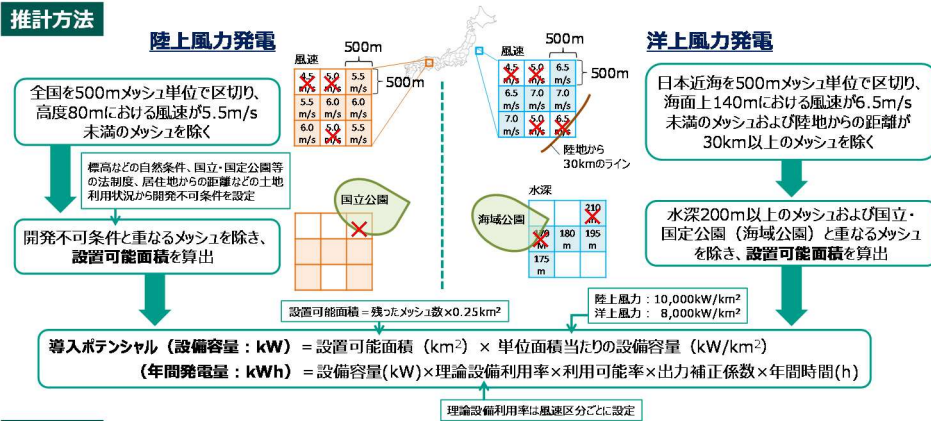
推計方法

陸上風力発電

風速

500m

500m

| 4.5 m/s | 5.0 m/s | 5.5 m/s |
|---|---|---|
| 5.5 m/s | 6.0 m/s | 6.0 m/s |
| 6.0 m/s | 5.0 m/s | 5.5 m/s |

全国を500mメッシュ単位で区切り、高度80mにおける風速が5.5m/s未満のメッシュを除く

標高などの自然条件、国立・国定公園等の法制度、居住地からの距離などの土地利用状況から開発不可条件を設定

国立公園

開発不可条件と重なるメッシュを除き、**設置可能面積**を算出

洋上風力発電

風速

500m

500m

| 4.5 m/s | 5.0 m/s | 6.5 m/s |
|---|---|---|
| 6.5 m/s | 7.0 m/s | 7.0 m/s |
| 7.0 m/s | 5.0 m/s | 6.5 m/s |

陸地から30kmのライン

日本近海を500mメッシュ単位で区切り、海面上140mにおける風速が6.5m/s未満のメッシュおよび陸地からの距離が30km以上のメッシュを除く

水深

海域公園

| | | 210 m |
|---|---|---|
| 190 m | 180 m | 195 m |
| 175 m | | |

水深200m以上のメッシュおよび国立・国定公園（海域公園）と重なるメッシュを除き、**設置可能面積**を算出

設置可能面積＝残ったメッシュ数×0.25km²

陸上風力：10,000kW/km²
洋上風力：　8,000kW/km²

**導入ポテンシャル（設備容量：kW）**＝設置可能面積（km²）× 単位面積当たりの設備容量（kW/km²）

**（年間発電量：kWh）**＝設備容量(kW)×理論設備利用率×利用可能率×出力補正係数×年間時間(h)

理論設備利用率は風速区分ごとに設定